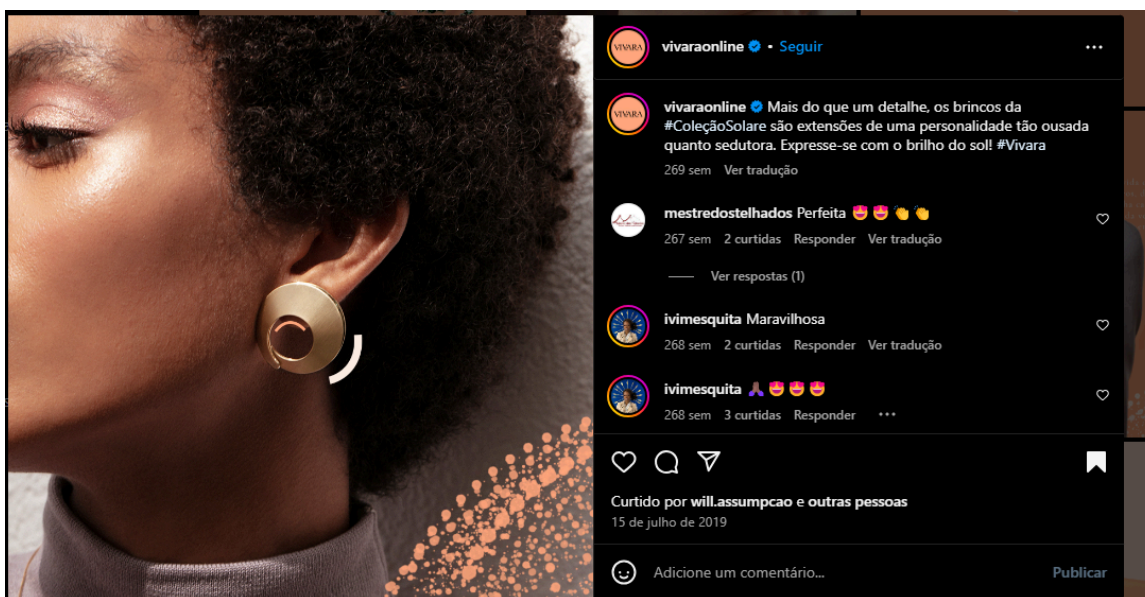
VIVARA vivaraonline • Seguir

VIVARA vivaraonline Mais do que um detalhe, os brincos da #ColeçãoSolare são extensões de uma personalidade tão ousada quanto sedutora. Expresse-se com o brilho do sol! #Vivara

269 sem Ver tradução

mestredostelhados Perfeita 😍😍👏👏

267 sem 2 curtidas Responder Ver tradução

Ver respostas (1)

ivimesquita Maravilhosa

268 sem 2 curtidas Responder Ver tradução

ivimesquita 🙏😍😍😍

268 sem 3 curtidas Responder

Curtido por will.assumpcao e outras pessoas

15 de julho de 2019

Adicione um comentário...

Publicar